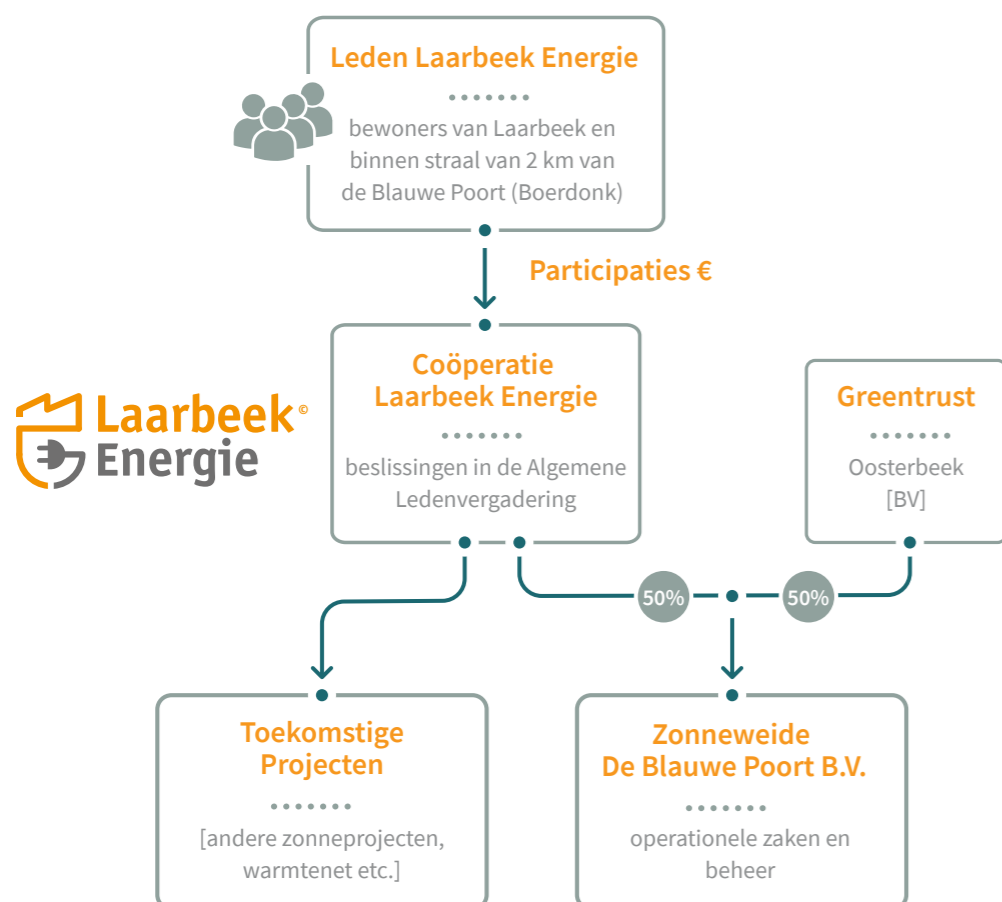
Leden Laarbeek Energie

bewoners van Laarbeek en binnen straal van 2 km van de Blauwe Poort (Boerdonk)

Participaties €

Laarbeek Energie ©

Coöperatie Laarbeek Energie

beslissingen in de Algemene Ledenvergadering

Greentrust

Oosterbeek [BV]

50%

50%

Toekomstige Projecten

[andere zonneprojecten, warmtenet etc.]

Zonneweide De Blauwe Poort B.V.

operationele zaken en beheer